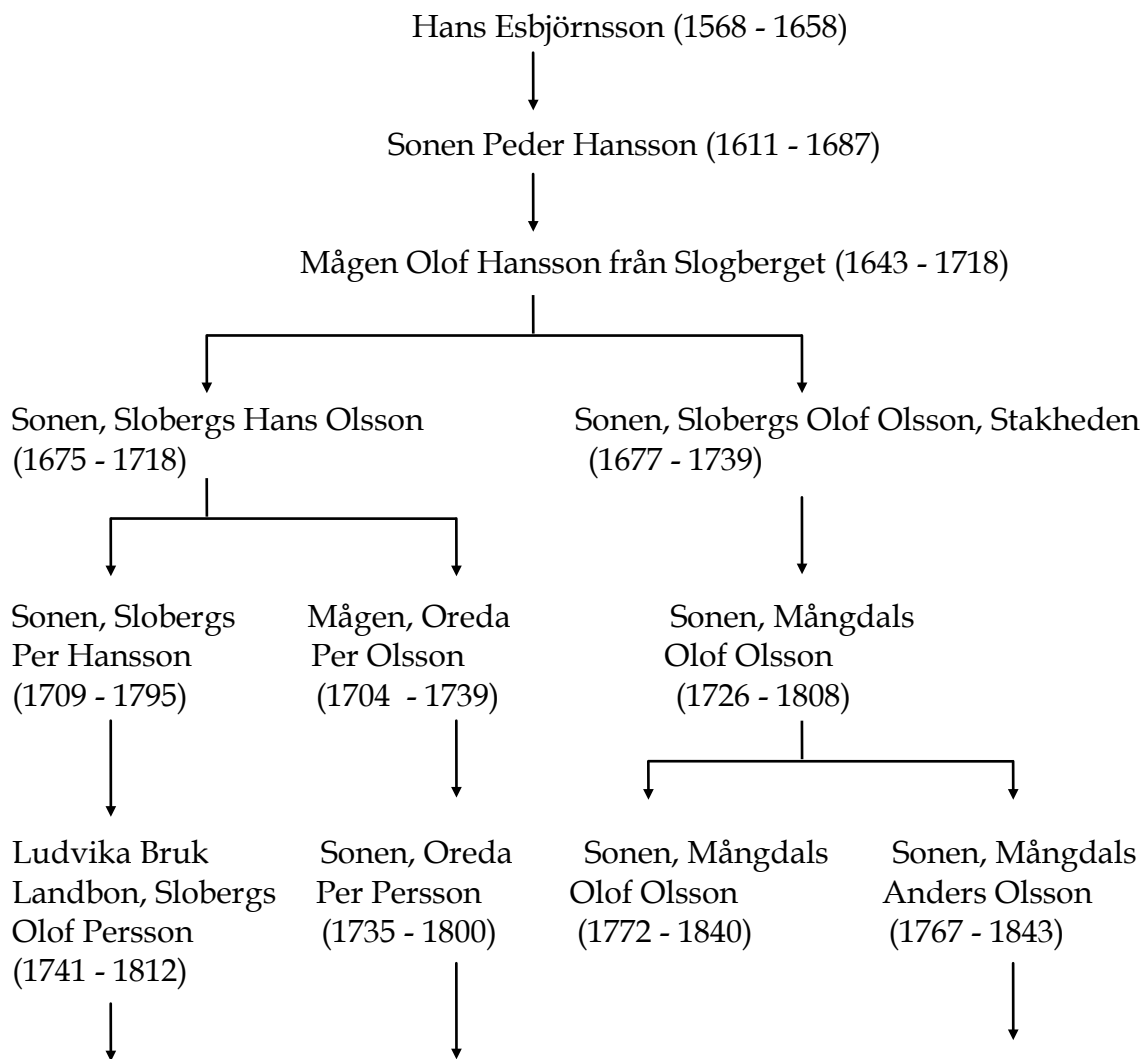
Hans Esbjörnsson (1568 - 1658)

Sonen Peder Hansson (1611 - 1687)

Mågen Olof Hansson från Slogberget (1643 - 1718)

Sonen, Slobergs Hans Olsson (1675 - 1718)

Sonen, Slobergs Olof Olsson, Stakheden (1677 - 1739)

Sonen, Slobergs Per Hansson (1709 - 1795)

Mågen, Oreda Per Olsson (1704 - 1739)

Sonen, Mångdals Olof Olsson (1726 - 1808)

Ludvika Bruk Landbon, Slobergs Olof Persson (1741 - 1812)

Sonen, Oreda Per Persson (1735 - 1800)

Sonen, Mångdals Olof Olsson (1772 - 1840)

Sonen, Mångdals Anders Olsson (1767 - 1843)